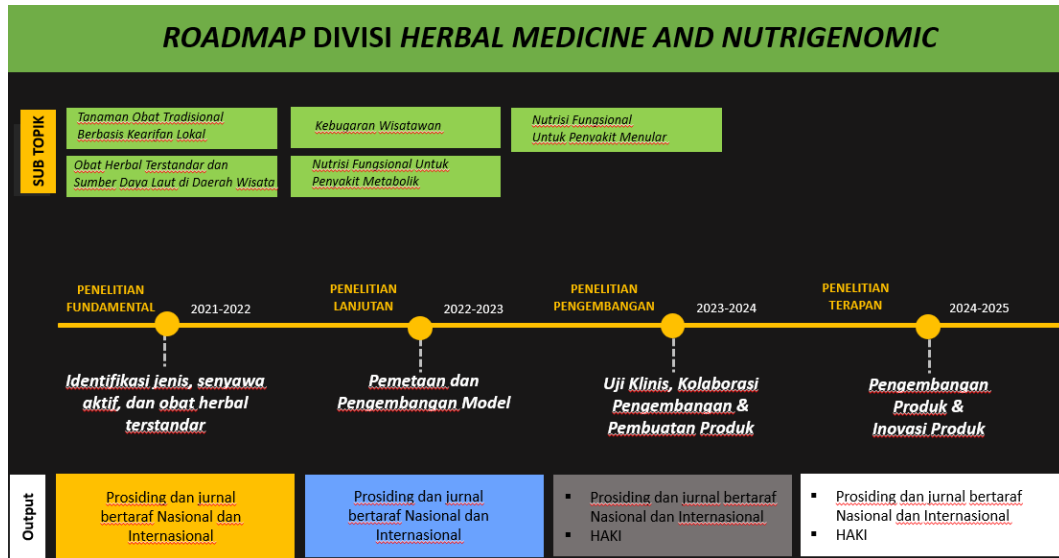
ROADMAP DIVISI HERBAL MEDICINE AND NUTRIGENOMIC

SUB TOPIK

Tanaman Obat Tradisional Berbasis Kearifan Lokal

Obat Herbal Terstandar dan Sumber Daya Laut di Daerah Wisata

Kebugaran Wisatawan

Nutrisi Fungsional Untuk Penyakit Metabolik

Nutrisi Fungsional Untuk Penyakit Menular

PENELITIAN FUNDAMENTAL 2021-2022

PENELITIAN LANJUTAN 2022-2023

PENELITIAN PENGEMBANGAN 2023-2024

PENELITIAN TERAPAN 2024-2025

Identifikasi jenis, senyawa aktif, dan obat herbal terstandar

Pemetaan dan Pengembangan Model

Uji Klinis, Kolaborasi Pengembangan & Pembuatan Produk

Pengembangan Produk & Inovasi Produk

Output

Prosiding dan jurnal bertaraf Nasional dan Internasional

Prosiding dan jurnal bertaraf Nasional dan Internasional

- Prosiding dan jurnal bertaraf Nasional dan Internasional
- HAKI

- Prosiding dan jurnal bertaraf Nasional dan Internasional
- HAKI